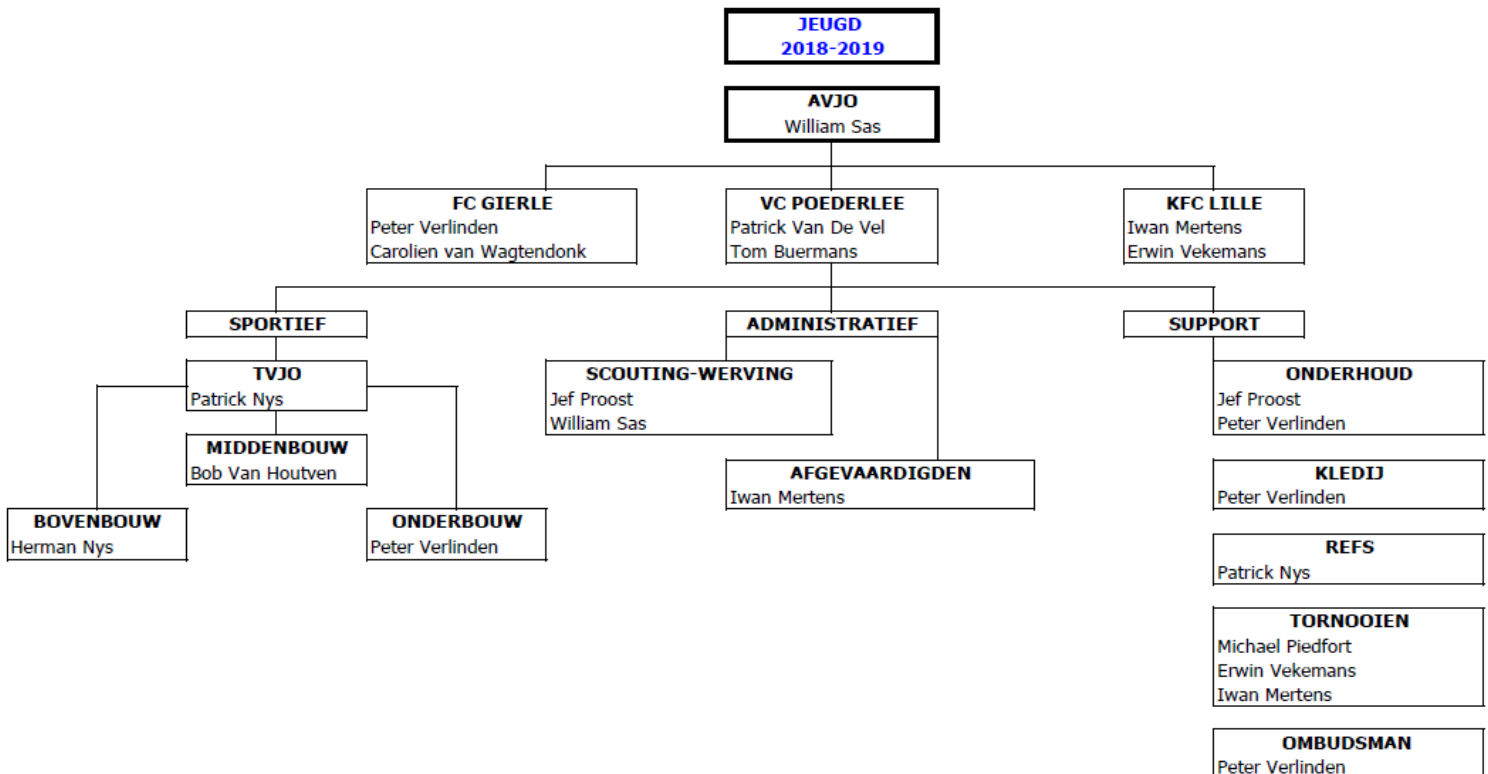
JEUGD
2018-2019

AVJO
William Sas

FC GIERLE
Peter Verlinden
Carolien van Wagtendonk

VC POEDERLEE
Patrick Van De Vel
Tom Buermans

KFC LILLE
Iwan Mertens
Erwin Vekemans

SPORTIEF

ADMINISTRATIEF

SUPPORT

TVJO
Patrick Nys

MIDDENBOUW
Bob Van Houtven

BOVENBOUW
Herman Nys

ONDERBOUW
Peter Verlinden

SCOUTING-WERVING
Jef Proost
William Sas

AFGEVAARDIGDEN
Iwan Mertens

ONDERHOUD
Jef Proost
Peter Verlinden

KLEDIJ
Peter Verlinden

REFS
Patrick Nys

TORNOOIEN
Michael Piedfort
Erwin Vekemans
Iwan Mertens

OMBUDSMAN
Peter Verlinden